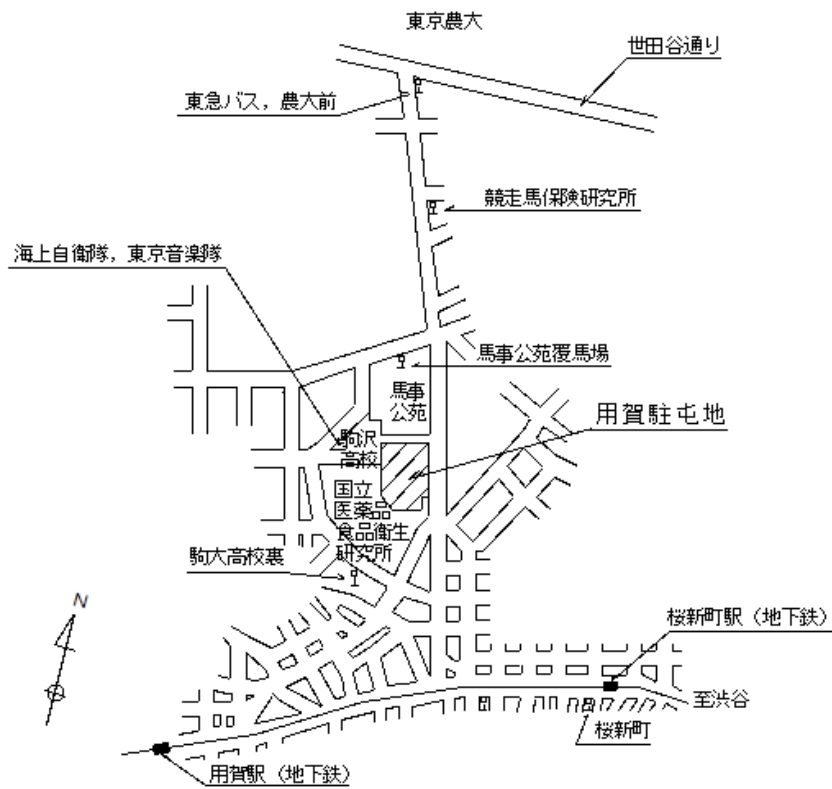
東京農大

世田谷通り

東急バス，農大前

競走馬保険研究所

海上自衛隊，東京音楽隊

馬事公苑覆馬場

馬事公苑

用賀駐屯地

駒沢高校

国立医薬品食品衛生研究所

駒大高校裏

N

桜新町駅（地下鉄）

至渋谷

桜新町

用賀駅（地下鉄）